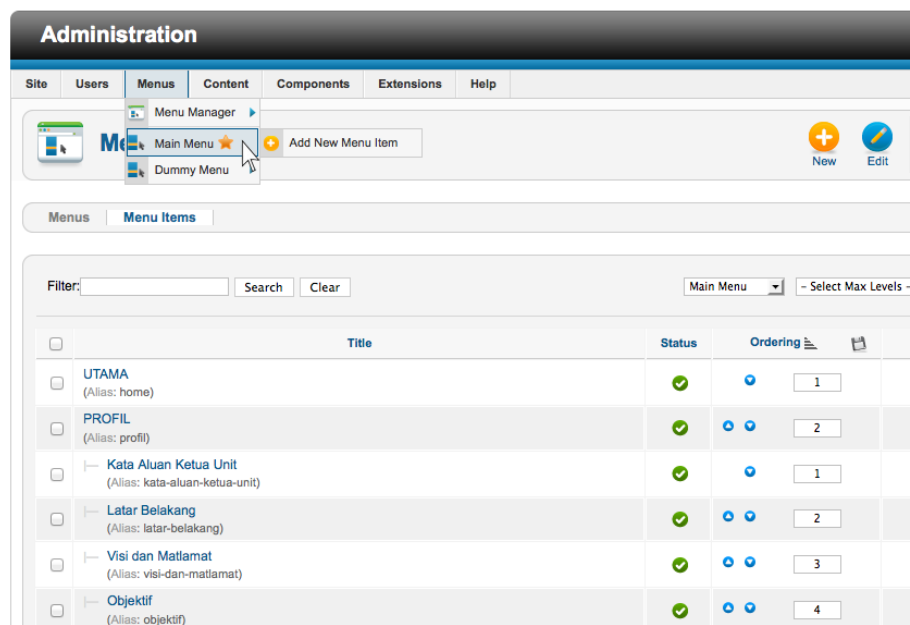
Administration

Site | Users | Menus | Content | Components | Extensions | Help

Menu Manager
Main Menu
Dummy Menu
Add New Menu Item

Me

New
Edit

Menus | Menu Items

Filter: Search Clear

Main Menu
- Select Max Levels -

| | Title | Status | Ordering | |
|---|---|---|---|---|
| | UTAMA (Alias: home) | | | 1 |
| | PROFIL (Alias: profil) | | | 2 |
| | Kata Aluan Ketua Unit (Alias: kata-aluan-ketua-unit) | | | 1 |
| | Latar Belakang (Alias: latar-belakang) | | | 2 |
| | Visi dan Matlamat (Alias: visi-dan-matlamat) | | | 3 |
| | Objektif (Alias: objektif) | | | 4 |